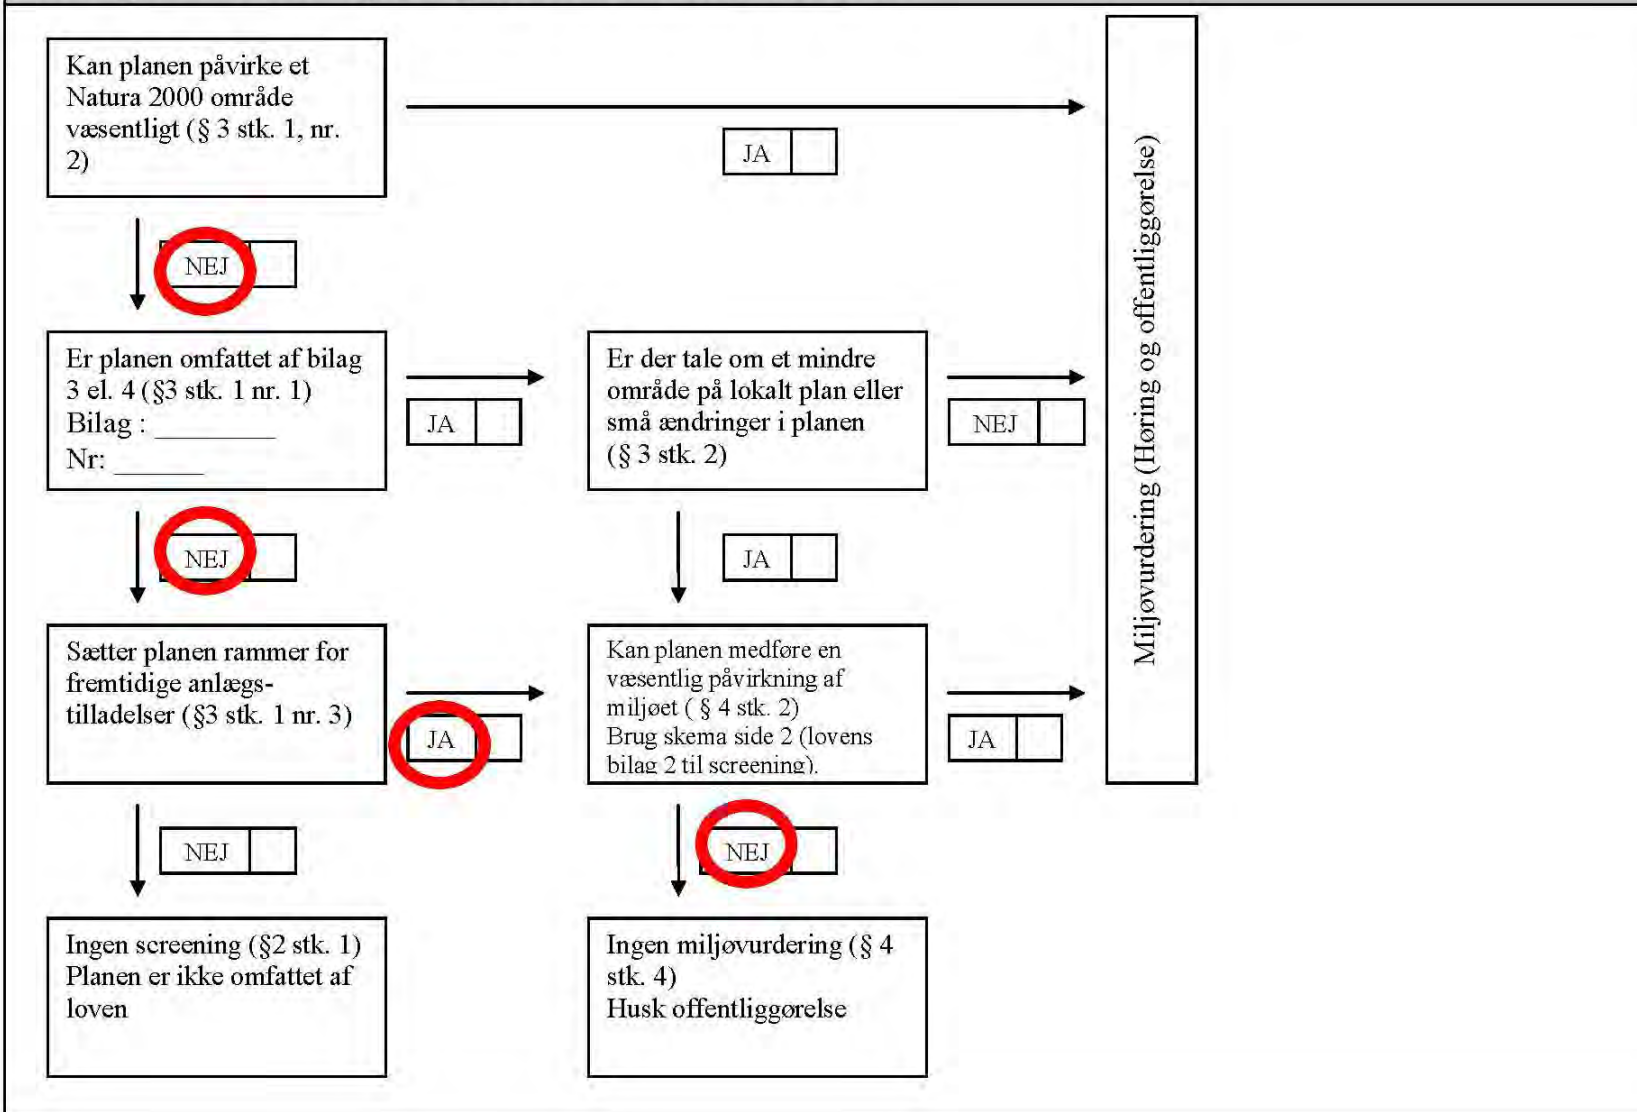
Kan planen påvirke et Natura 2000 område væsentligt (§ 3 stk. 1, nr. 2)

JA

NEJ

Er planen omfattet af bilag 3 el. 4 (§3 stk. 1 nr. 1)
Bilag : ________
Nr: ______

JA

Er der tale om et mindre område på lokalt plan eller små ændringer i planen (§ 3 stk. 2)

NEJ

NEJ

JA

Sætter planen rammer for fremtidige anlægs-tilladelser (§3 stk. 1 nr. 3)

JA

Kan planen medføre en væsentlig påvirkning af miljøet ( § 4 stk. 2)
Brug skema side 2 (lovens bilag 2 til screening).

JA

NEJ

NEJ

Ingen screening (§2 stk. 1)
Planen er ikke omfattet af loven

Ingen miljøvurdering (§ 4 stk. 4)
Husk offentliggørelse

Miljøvurdering (Høring og offentliggørelse)